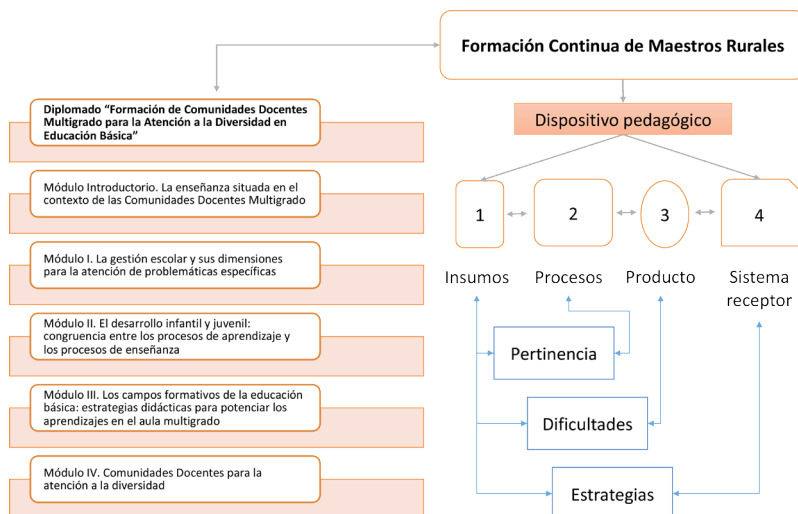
Formación Continua de Maestros Rurales

Diplomado “Formación de Comunidades Docentes Multigrado para la Atención a la Diversidad en Educación Básica”

Módulo Introductorio. La enseñanza situada en el contexto de las Comunidades Docentes Multigrado

Módulo I. La gestión escolar y sus dimensiones para la atención de problemáticas específicas

Módulo II. El desarrollo infantil y juvenil: congruencia entre los procesos de aprendizaje y los procesos de enseñanza

Módulo III. Los campos formativos de la educación básica: estrategias didácticas para potenciar los aprendizajes en el aula multigrado

Módulo IV. Comunidades Docentes para la atención a la diversidad

Dispositivo pedagógico

1

2

3

4

Insumos

Procesos

Producto

Sistema receptor

Pertinencia

Dificultades

Estrategias